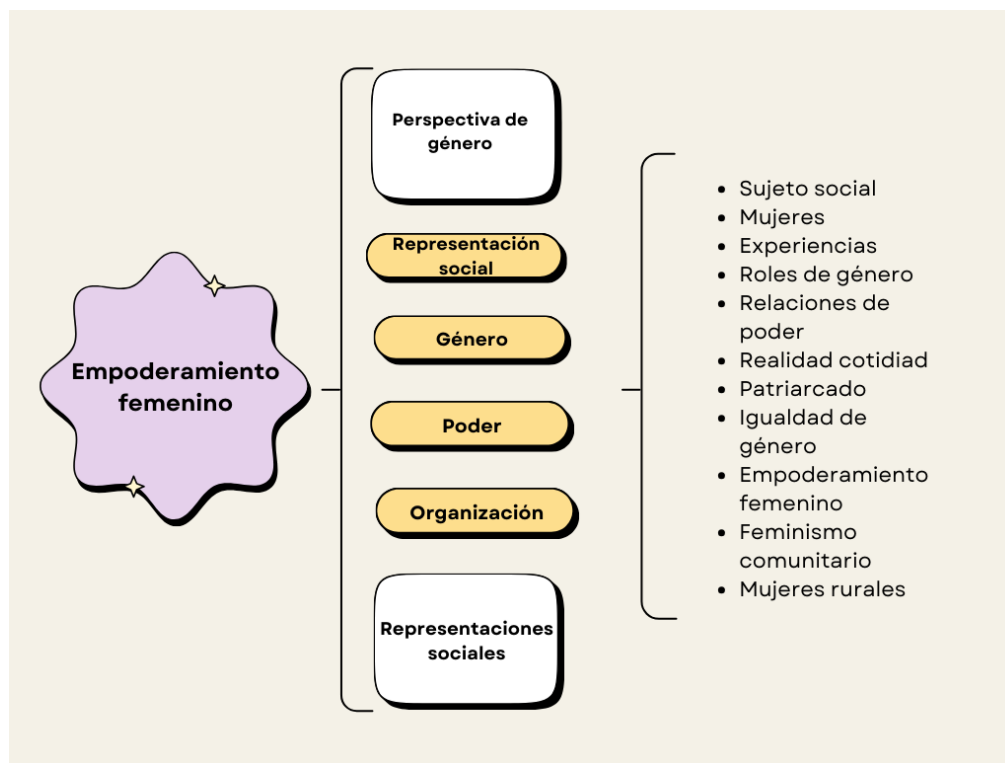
Empoderamiento femenino

Perspectiva de género

Representación social

Género

Poder

Organización

Representaciones sociales

- Sujeto social
- Mujeres
- Experiencias
- Roles de género
- Relaciones de poder
- Realidad cotidiad
- Patriarcado
- Igualdad de género
- Empoderamiento femenino
- Feminismo comunitario
- Mujeres rurales